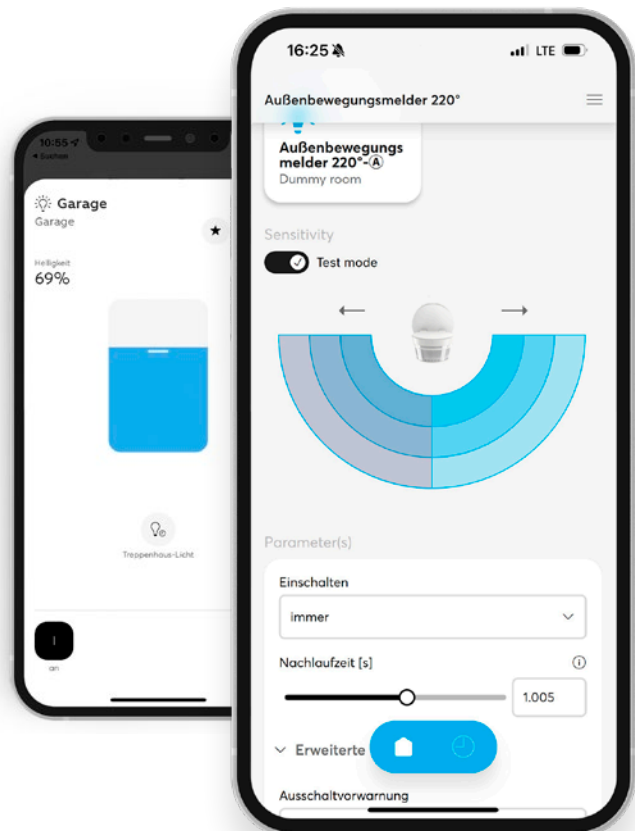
10:55
Suchen

Garage
Garage

Helligkeit
69%

Treppenhaus-Licht

I
an

16:25
LTE

Außenbewegungsmelder 220°

Außenbewegungs melder 220°-Ⓐ
Dummy room

Sensitivity

Test mode

Parameter(s)

Einschalten

immer

Nachlaufzeit [s]

1.005

Erweiterte

Ausschaltvorwarnung